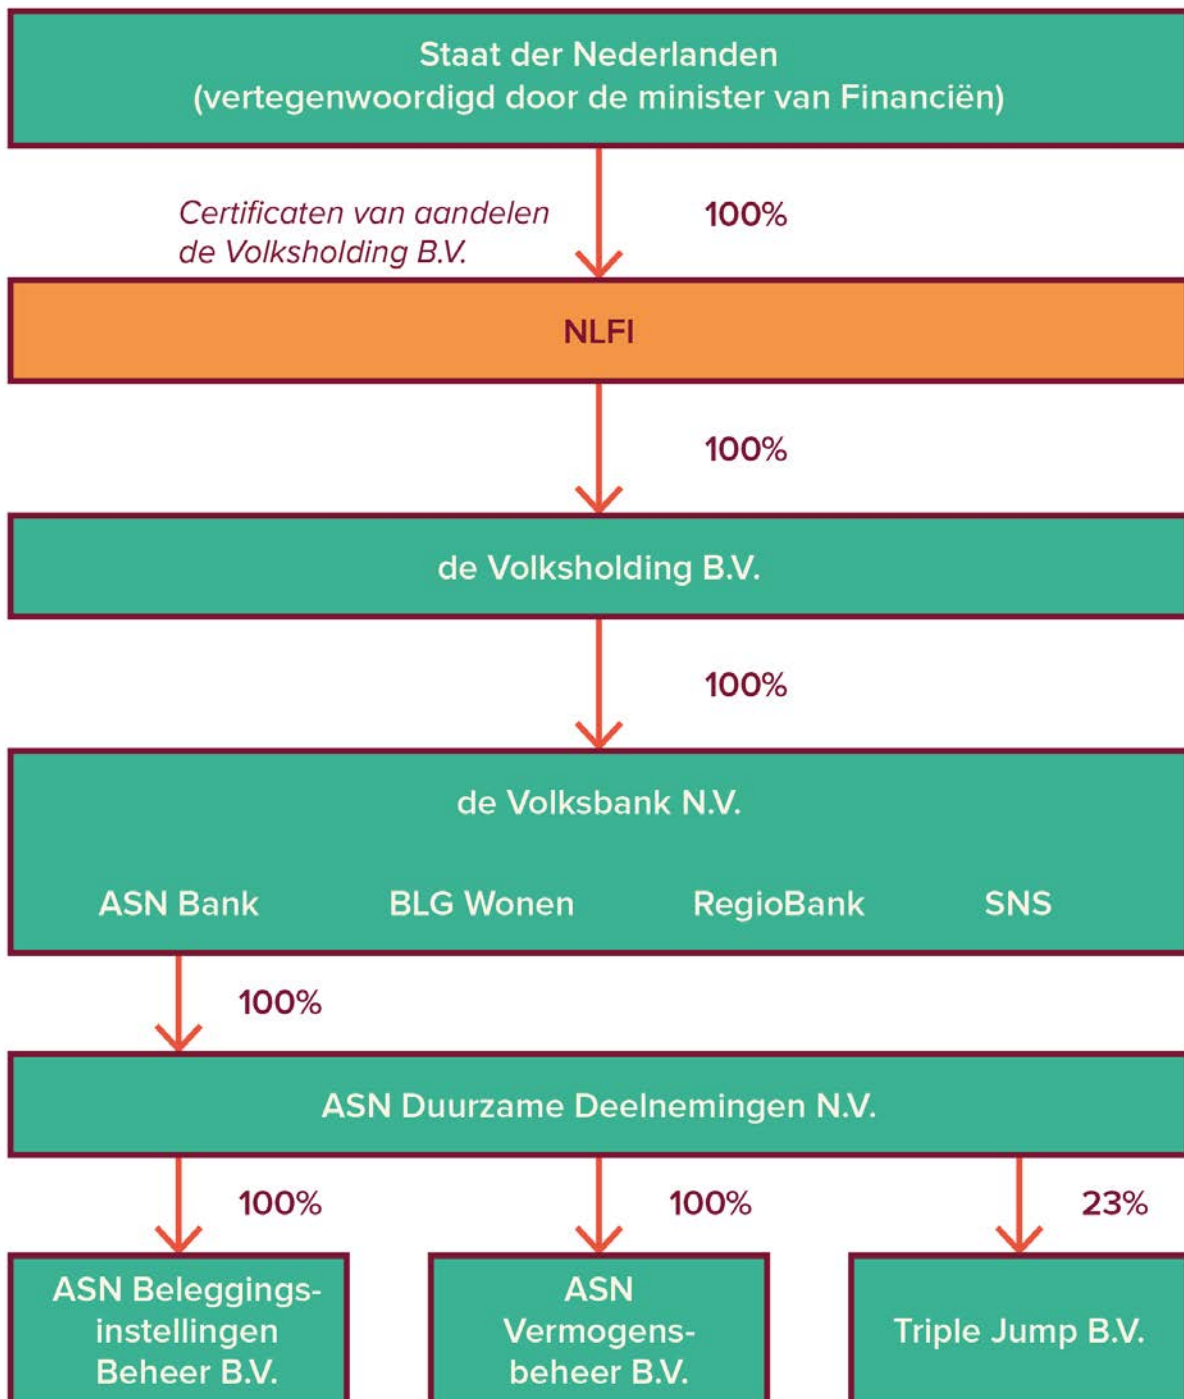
Staat der Nederlanden
(vertegenwoordigd door de minister van Financiën)

Certificaten van aandelen de Volksholding B.V.

100%

NLFI

100%

de Volksholding B.V.

100%

de Volksbank N.V.

ASN Bank

BLG Wonen

RegioBank

SNS

100%

ASN Duurzame Deelnemingen N.V.

100%

100%

23%

ASN Beleggingsinstellingen Beheer B.V.

ASN Vermogensbeheer B.V.

Triple Jump B.V.